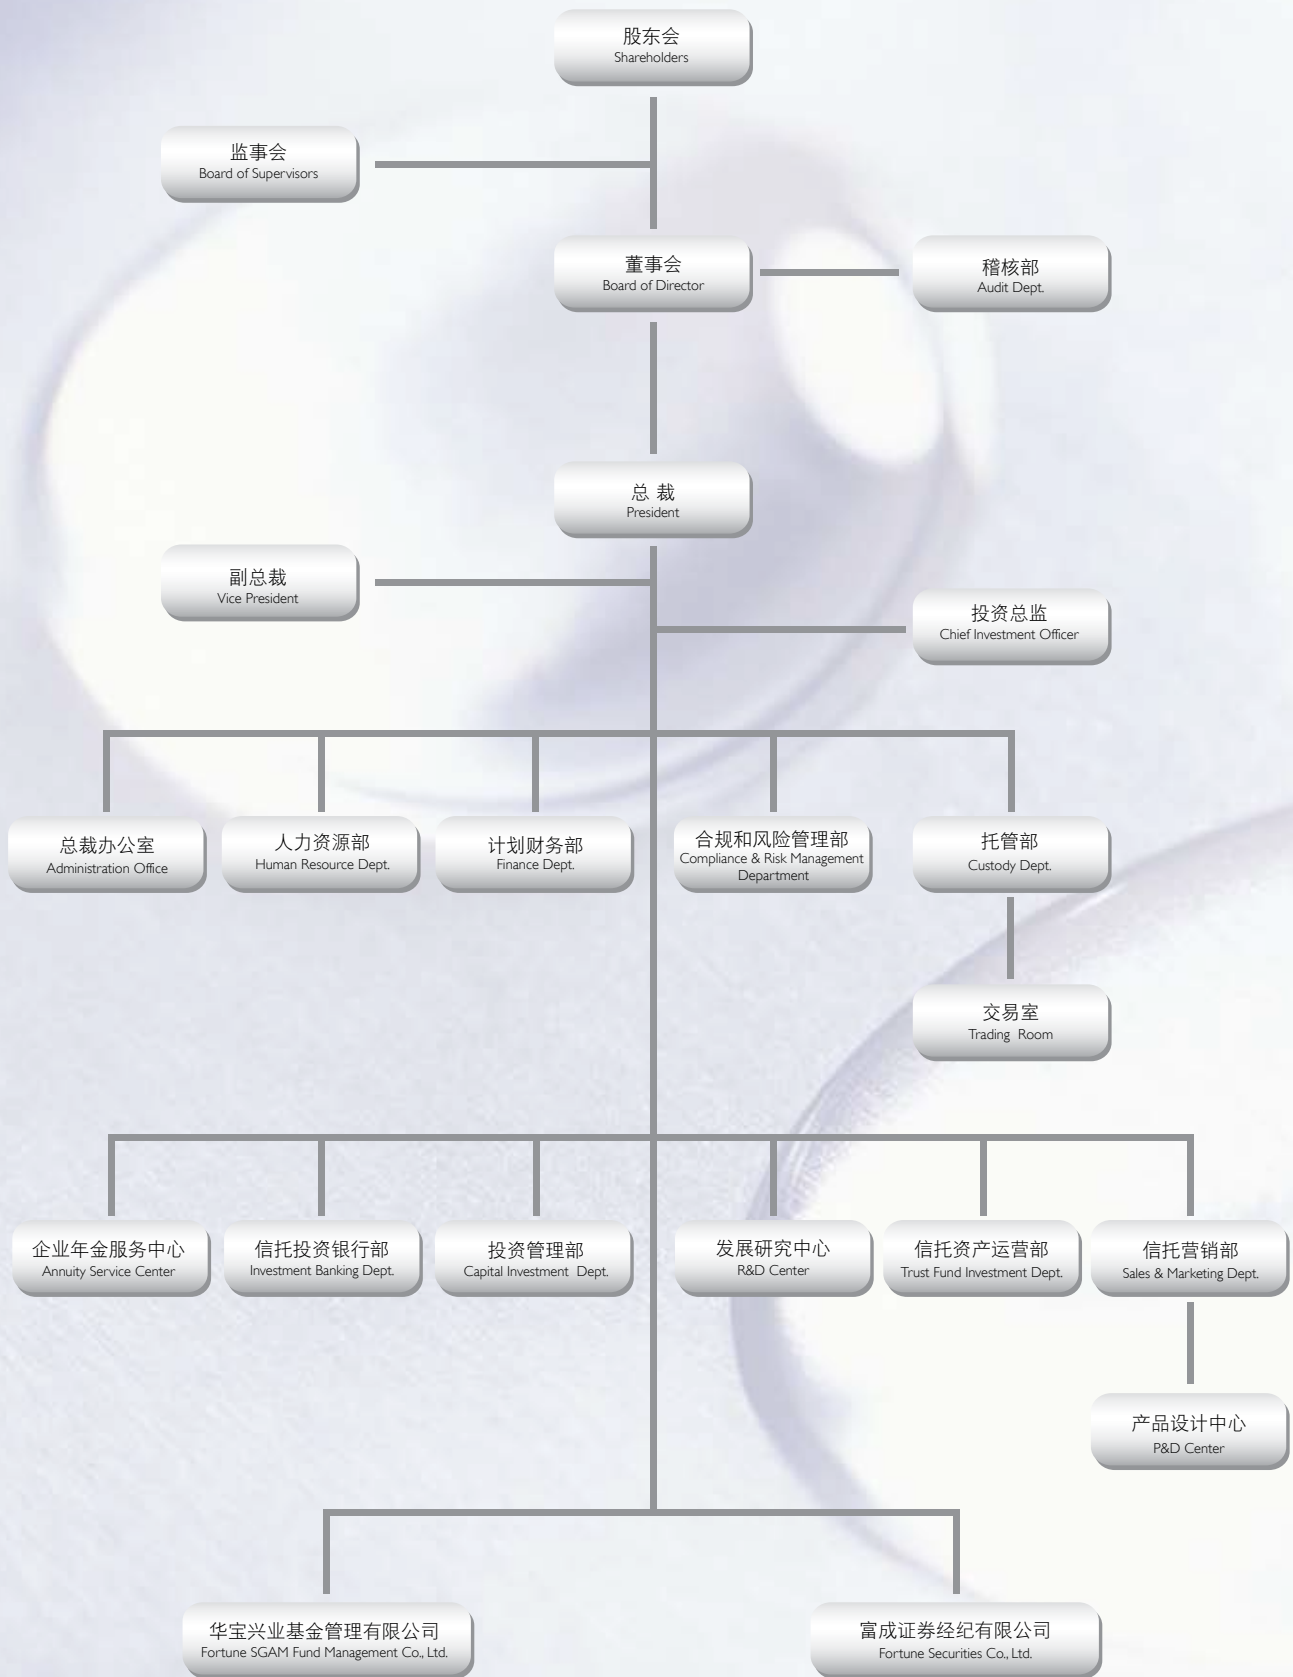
股东会
Shareholders

监事会
Board of Supervisors

董事会
Board of Director

稽核部
Audit Dept.

总 裁
President

副总裁
Vice President

投资总监
Chief Investment Officer

总裁办公室
Administration Office

人力资源部
Human Resource Dept.

计划财务部
Finance Dept.

合规和风险管理部
Compliance & Risk Management Department

托管部
Custody Dept.

交易室
Trading Room

企业年金服务中心
Annuity Service Center

信托投资银行部
Investment Banking Dept.

投资管理部
Capital Investment Dept.

发展研究中心
R&D Center

信托资产运营部
Trust Fund Investment Dept.

信托营销部
Sales & Marketing Dept.

产品设计中心
P&D Center

华宝兴业基金管理有限公司
Fortune SGAM Fund Management Co., Ltd.

富成证券经纪有限公司
Fortune Securities Co., Ltd.